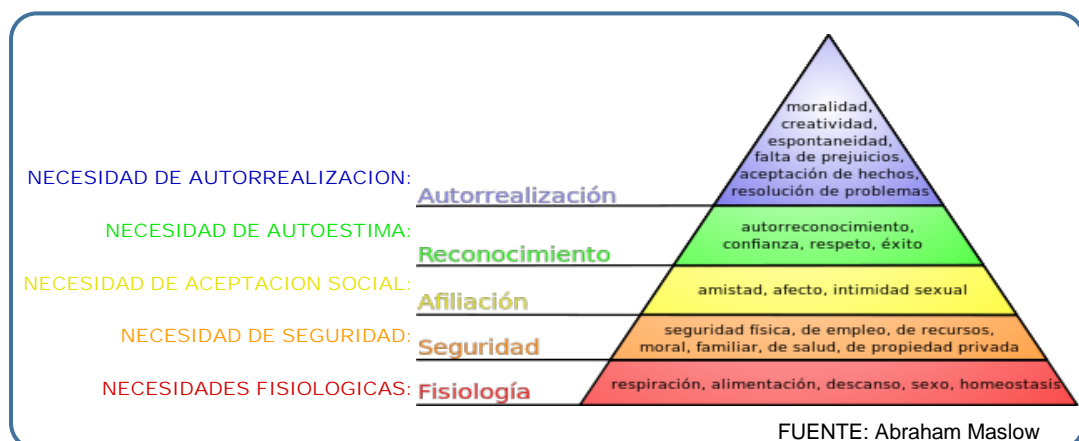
NECESIDAD DE AUTORREALIZACION: Autorrealización

moralidad, creatividad, espontaneidad, falta de prejuicios, aceptación de hechos, resolución de problemas

NECESIDAD DE AUTOESTIMA: Reconocimiento

autorreconocimiento, confianza, respeto, éxito

NECESIDAD DE ACEPTACION SOCIAL: Afiliación

amistad, afecto, intimidad sexual

NECESIDAD DE SEGURIDAD: Seguridad

seguridad física, de empleo, de recursos, moral, familiar, de salud, de propiedad privada

NECESIDADES FISIOLOGICAS: Fisiología

respiración, alimentación, descanso, sexo, homeostasis

FUENTE: Abraham Maslow